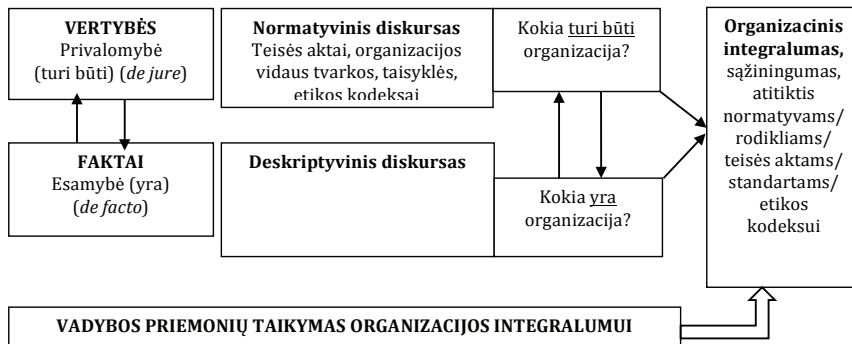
**VERTYBĖS**
Privalomybė (turi būti) (*de jure*)

**FAKTAI**
Esamybė (yra) (*de facto*)

**Normatyvinis diskursas**
Teisės aktai, organizacijos vidaus tvarkos, taisyklės, etikos kodeksai

**Deskriptyvinis diskursas**

Kokia turi būti organizacija?

Kokia yra organizacija?

**Organizacinis integralumas,** sąžiningumas, atitiktis normatyvams/ rodikliams/ teisės aktams/ standartams/ etikos kodeksui

**VADYBOS PRIEMONIŲ TAIKYMAS ORGANIZACIJOS INTEGRALUMUI**